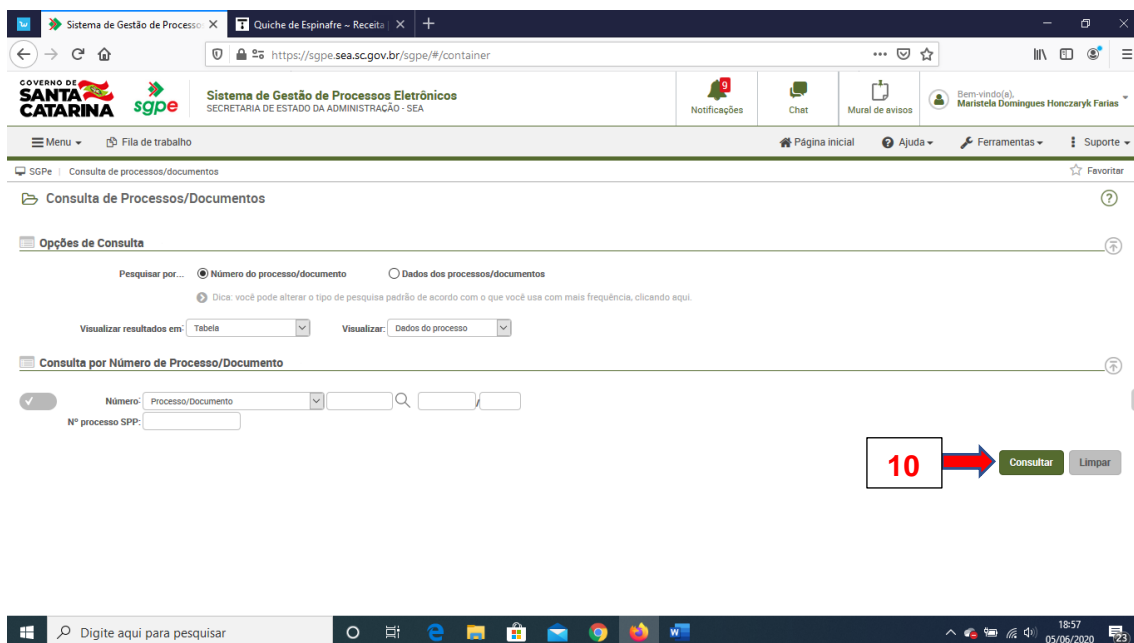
Sistema de Gestão de Processo ×
Quiche de Espinafre ~ Receita ×
+

https://sgpe.sea.sc.gov.br/sgpe/#/container

GOVERNO DE SANTA CATARINA
sgpe
Sistema de Gestão de Processos Eletrônicos
SECRETARIA DE ESTADO DA ADMINISTRAÇÃO - SEA

9
Notificações
Chat
Mural de avisos
Bem-vindo(a), Maristela Domingues Honczaryk Farias

Menu
Fila de trabalho
Página inicial
Ajuda
Ferramentas
Suporte

SGPe | Consulta de processos/documentos
Favoritar

Consulta de Processos/Documentos

Opções de Consulta

Pesquisar por... Número do processo/documento
Dados dos processos/documentos

Dica: você pode alterar o tipo de pesquisa padrão de acordo com o que você usa com mais frequência, clicando aqui.

Visualizar resultados em: Tabela
Visualizar: Dados do processo

Consulta por Número de Processo/Documento

Número: Processo/Documento
/
Nº processo SPP:

10
Consultar
Limpar

Digite aqui para pesquisar
18:57
05/06/2020
23